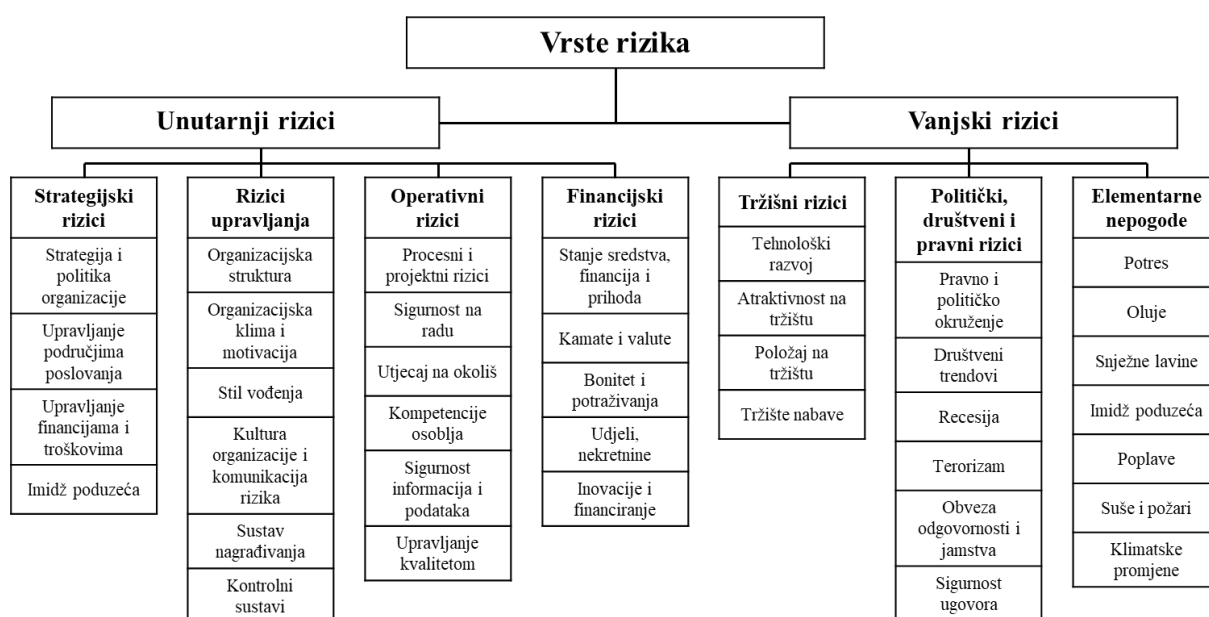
Vrste rizika

Unutarnji rizici

Vanjski rizici

Strategijski rizici
Strategija i politika organizacije
Upravljanje područjima poslovanja
Upravljanje financijama i troškovima
Imidž poduzeća

Rizici upravljanja
Organizacijska struktura
Organizacijska klima i motivacija
Stil vođenja
Kultura organizacije i komunikacija rizika
Sustav nagrađivanja
Kontrolni sustavi

Operativni rizici
Procesni i projektni rizici
Sigurnost na radu
Utjecaj na okoliš
Kompetencije osoblja
Sigurnost informacija i podataka
Upravljanje kvalitetom

Financijski rizici
Stanje sredstva, financija i prihoda
Kamate i valute
Bonitet i potraživanja
Udjeli, nekretnine
Inovacije i financiranje

Tržišni rizici
Tehnološki razvoj
Atraktivnost na tržištu
Položaj na tržištu
Tržište nabave

Politički, društveni i pravni rizici
Pravno i političko okruženje
Društveni trendovi
Recesija
Terorizam
Obveza odgovornosti i jamstva
Sigurnost ugovora

Elementarne nepogode
Potres
Oluje
Snježne lavine
Imidž poduzeća
Poplave
Suše i požari
Klimatske promjene